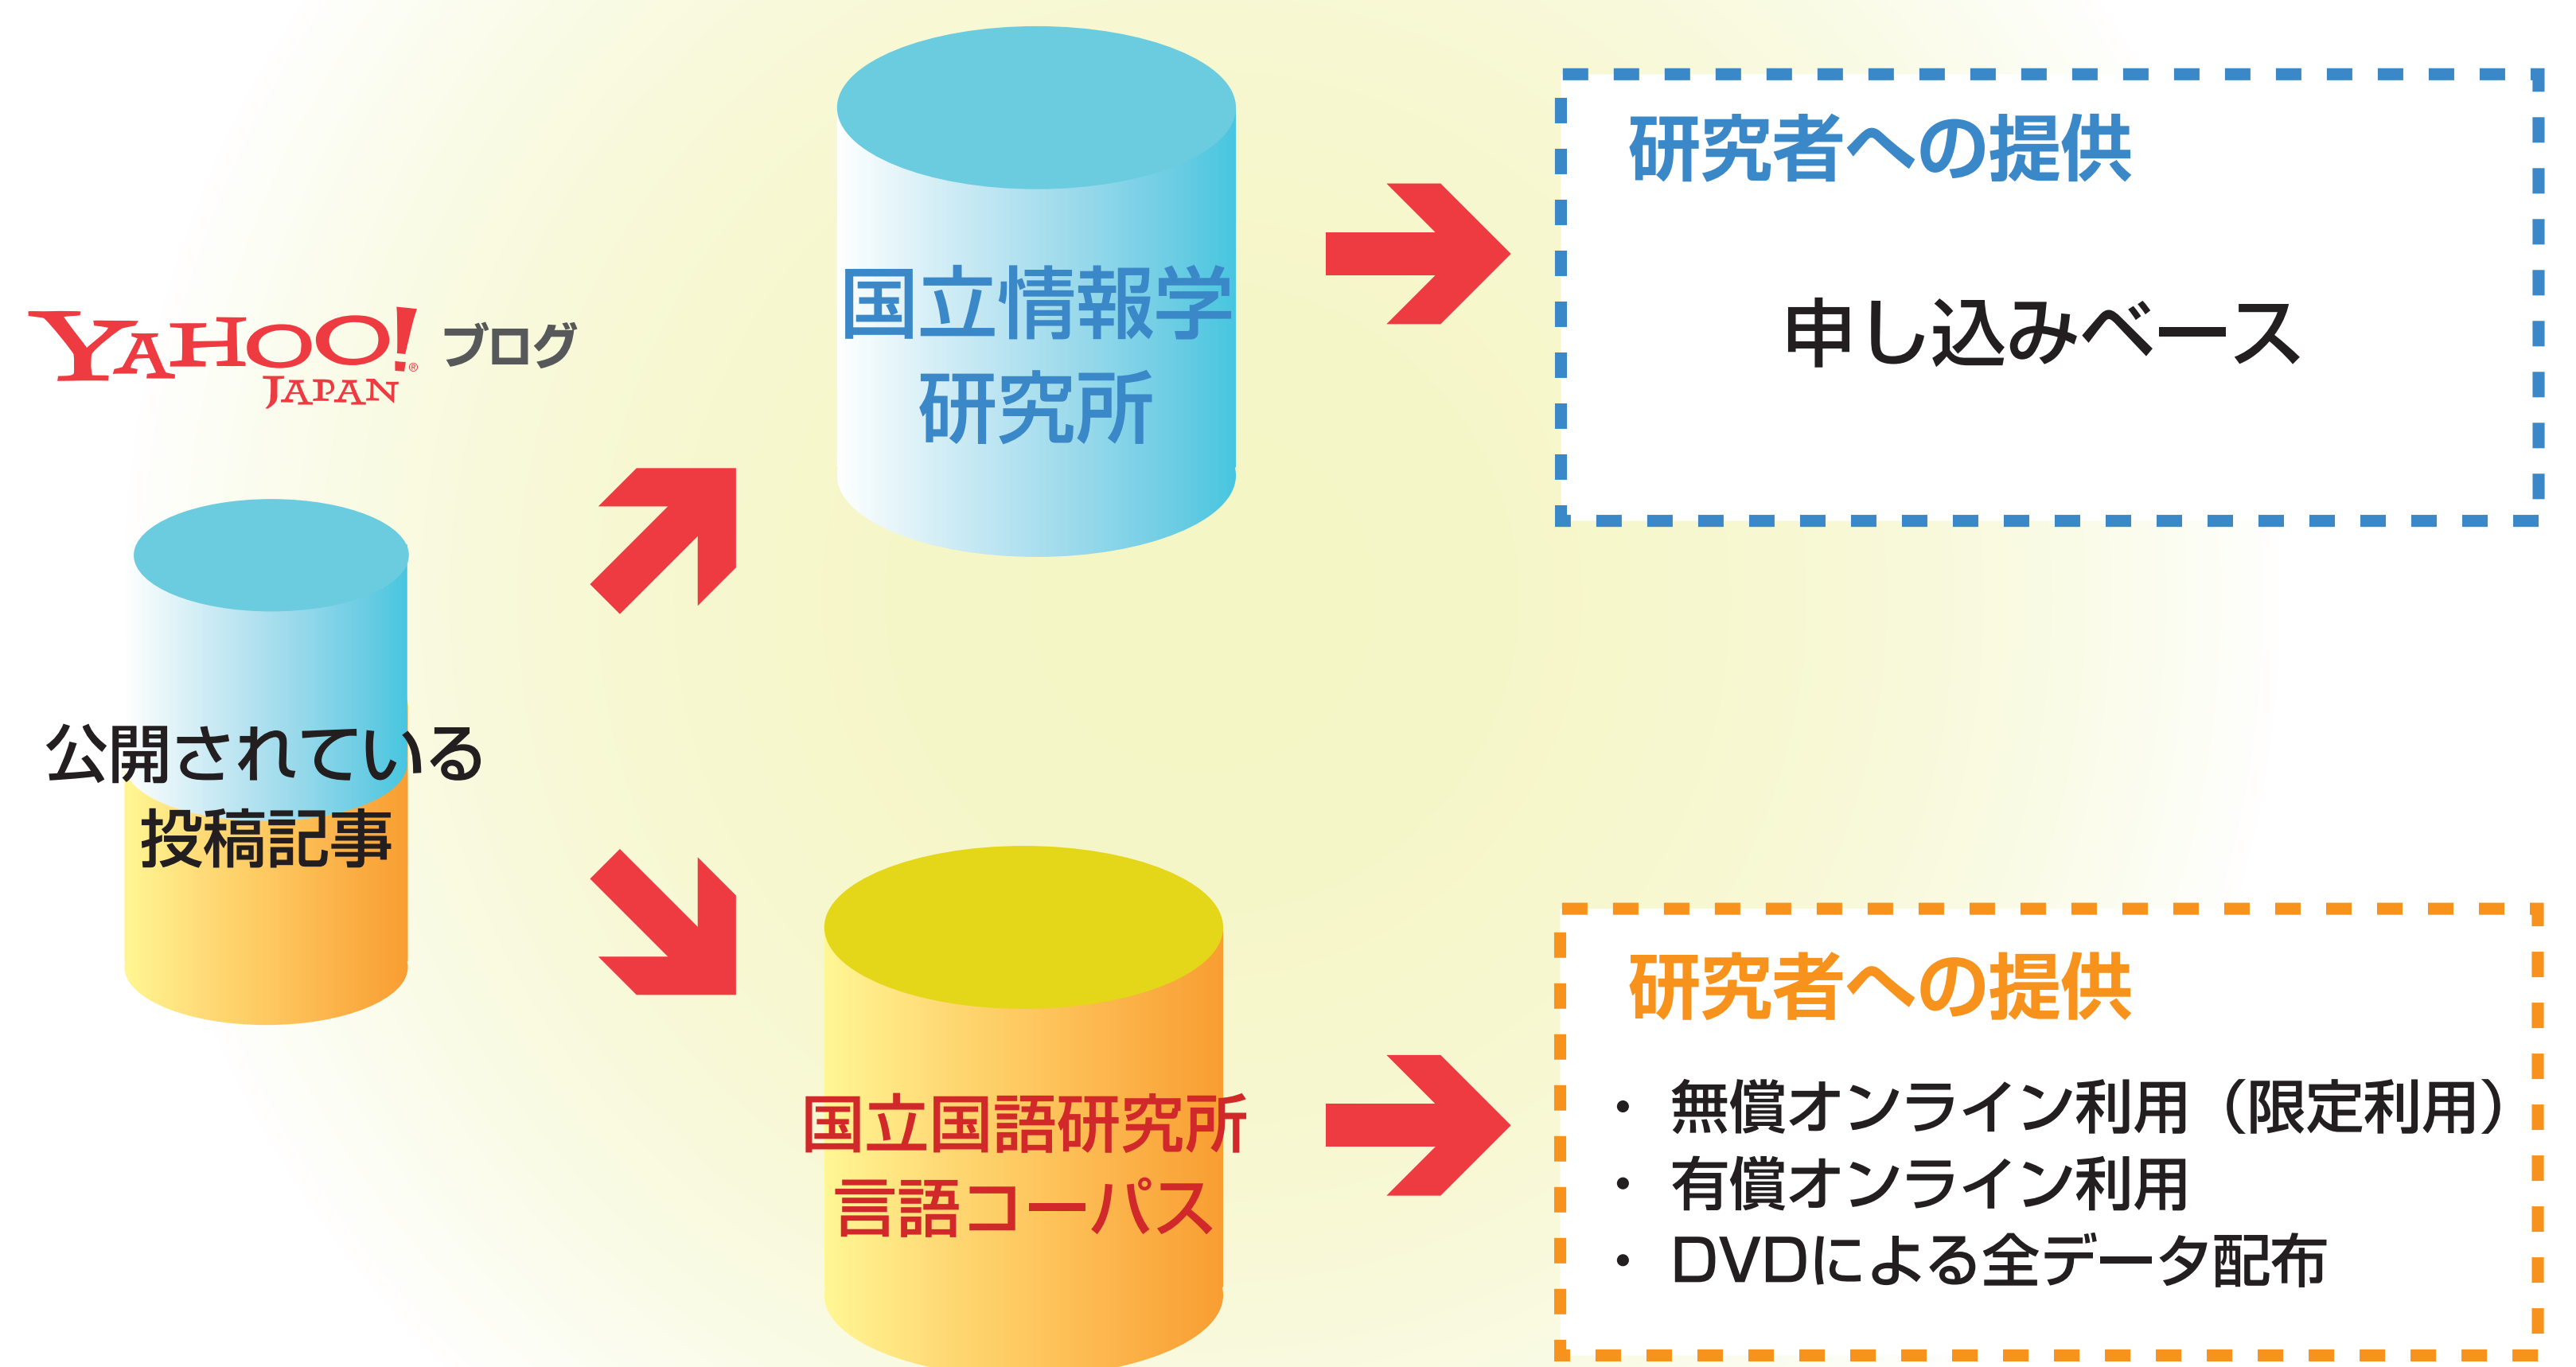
YAHOO! JAPAN ブログ

公開されている
投稿記事

国立情報学
研究所

研究者への提供

申し込みベース

国立国語研究所
言語コーパス

研究者への提供

・ 無償オンライン利用（限定利用）
・ 有償オンライン利用
・ DVDによる全データ配布